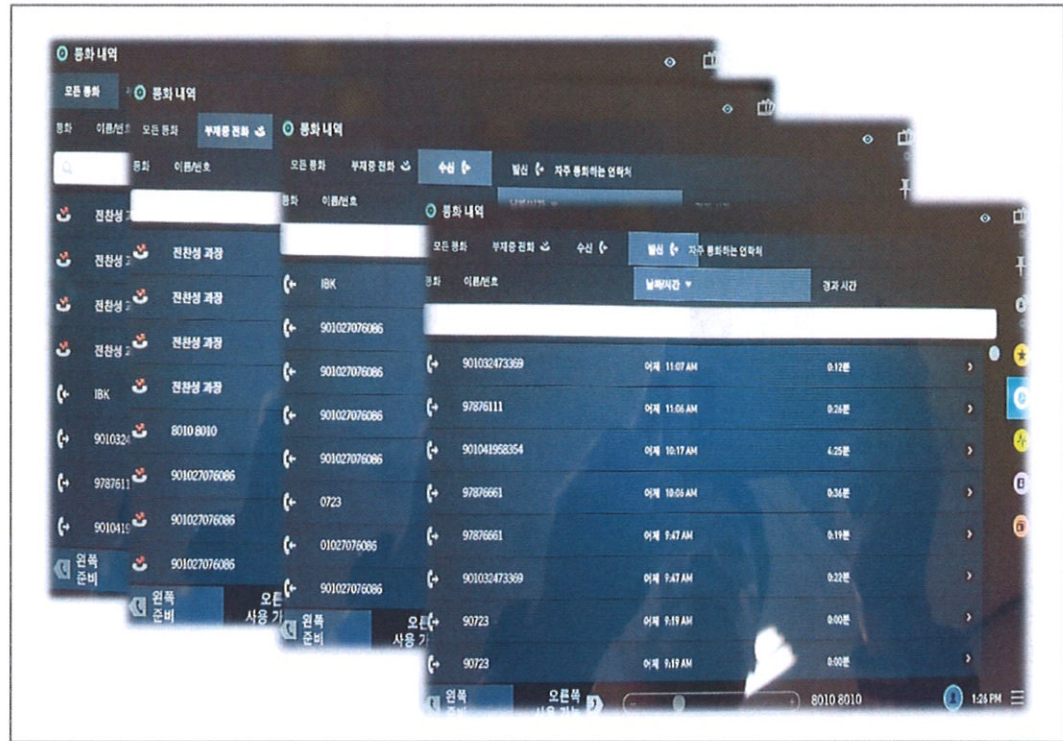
통화 내역
모든 통화
통화 이름/번호
전찬성 과
전찬성 과
전찬성 과
전찬성 과
IBK
901032
978761
901041
왼쪽 준비

통화 내역
모든 통화 부재중 전화
통화 이름/번호
전찬성 과장
전찬성 과장
전찬성 과장
전찬성 과장
8010 8010
901027076086
901027076086
901027076086
왼쪽 준비
오른 사용 가

통화 내역
모든 통화 부재중 전화 수신 발신 자주 통화하는 연락처
통화 이름/번호
IBK
901027076086
901027076086
901027076086
901027076086
0723
01027076086
901027076086
왼쪽 준비
오른 사용 가

통화 내역
모든 통화 부재중 전화 수신 발신 자주 통화하는 연락처
통화 이름/번호 날짜/시간 ▼ 경과 시간

| | | |
|---|---|---|
| 901032473369 | 어제 11:07 AM | 0:12분 |
| 97876111 | 어제 11:06 AM | 0:26분 |
| 901041958354 | 어제 10:17 AM | 4:25분 |
| 97876661 | 어제 10:06 AM | 0:36분 |
| 97876661 | 어제 9:47 AM | 0:19분 |
| 901032473369 | 어제 9:47 AM | 0:22분 |
| 90723 | 어제 9:19 AM | 0:00분 |
| 90723 | 어제 9:19 AM | 0:00분 |

왼쪽 준비 오른쪽 사용 가능 8010 8010 1:26 PM